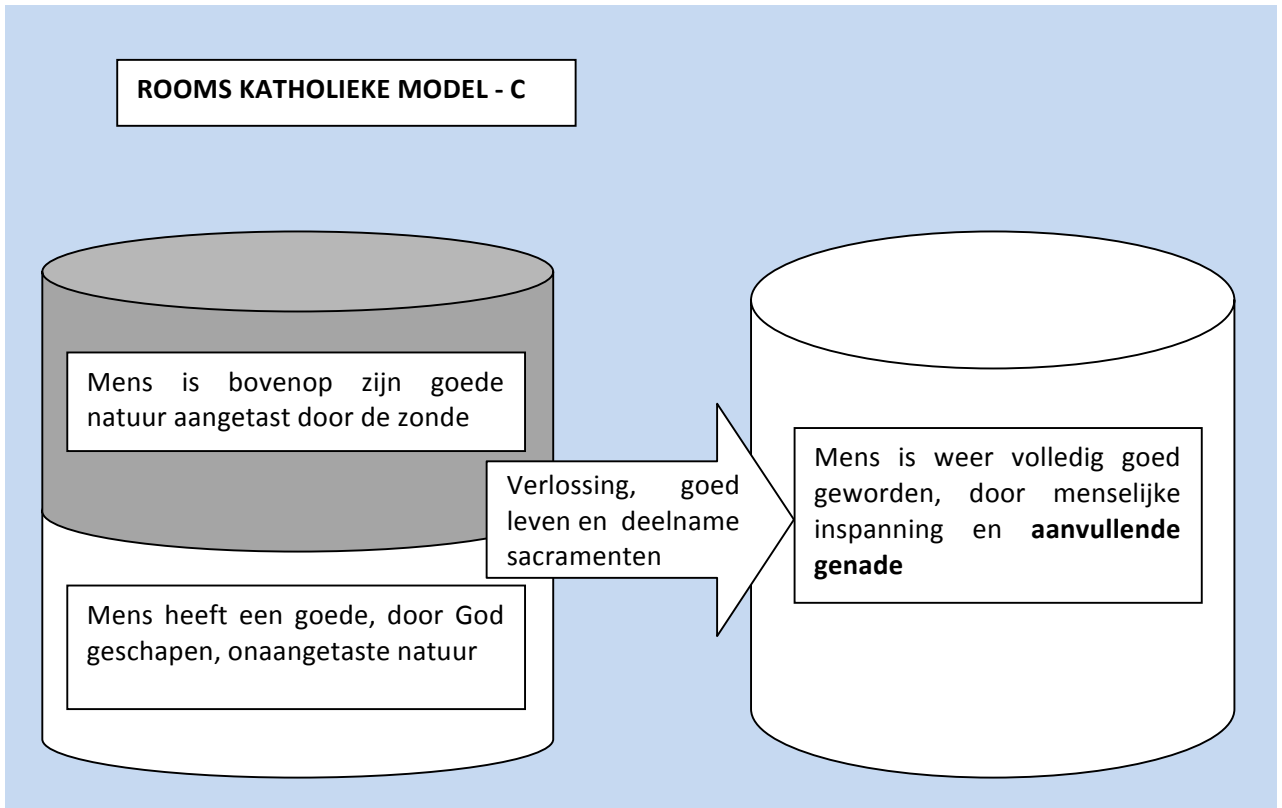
**ROOMS KATHOLIEKE MODEL - C**

Mens is bovenop zijn goede natuur aangetast door de zonde

Mens heeft een goede, door God geschapen, onaangetaste natuur

Verlossing, goed leven en deelname sacramenten

Mens is weer volledig goed geworden, door menselijke inspanning en **aanvullende genade**